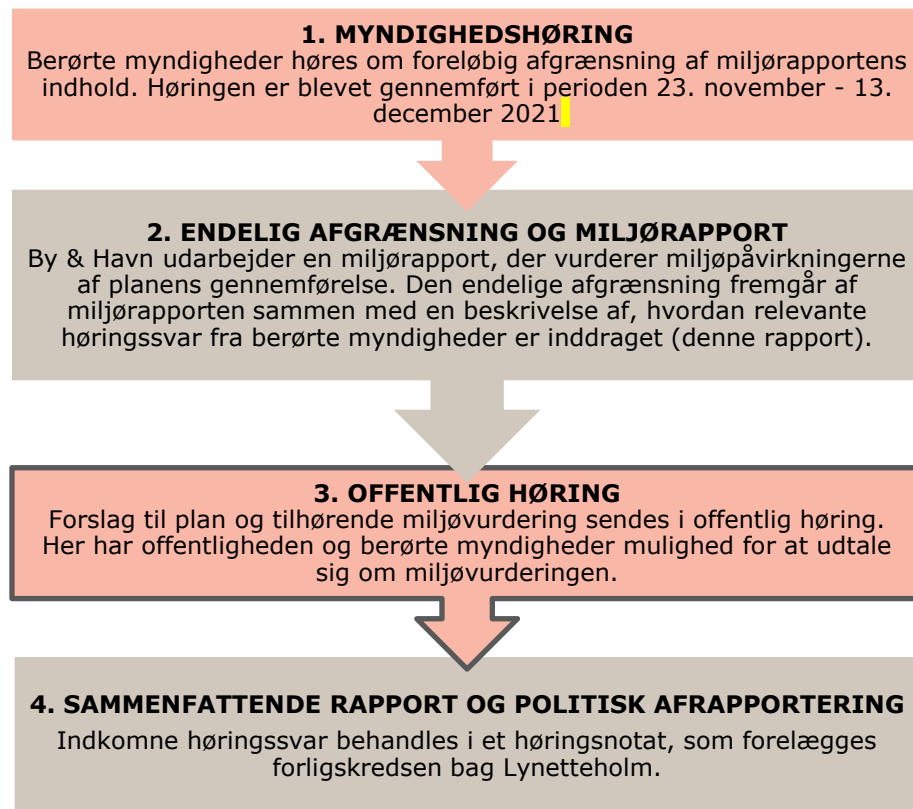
1. MYNDIGHEDSHØRING
Berørte myndigheder høres om foreløbig afgrænsning af miljørapportens indhold. Høringen er blevet gennemført i perioden 23. november - 13. december 2021

2. ENDELIG AFGRÆNSNING OG MILJØRAPPORT
By & Havn udarbejder en miljørapport, der vurderer miljøpåvirkningerne af planens gennemførelse. Den endelige afgrænsning fremgår af miljørapporten sammen med en beskrivelse af, hvordan relevante høringssvar fra berørte myndigheder er inddraget (denne rapport).

3. OFFENTLIG HØRING
Forslag til plan og tilhørende miljøvurdering sendes i offentlig høring. Her har offentligheden og berørte myndigheder mulighed for at udtale sig om miljøvurderingen.

4. SAMMENFATTENDE RAPPORT OG POLITISK AFRAPPORTERING
Indkomne høringssvar behandles i et høringsnotat, som forelægges forligskredsen bag Lynetteholm.